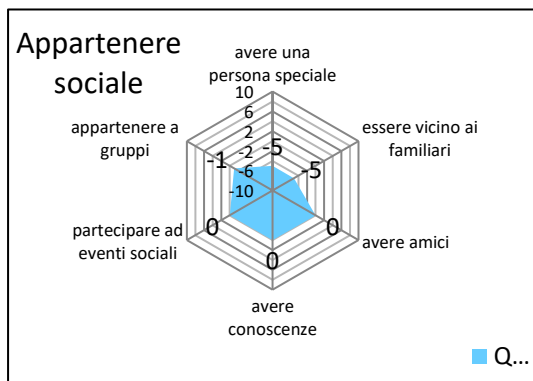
Appartenere sociale

avere una persona speciale

10
6
2
-2
-6
-10

-5

essere vicino ai familiari

-5

appartenere a gruppi

-1

avere amici

0

partecipare ad eventi sociali

0

0

avere conoscenze

Q...